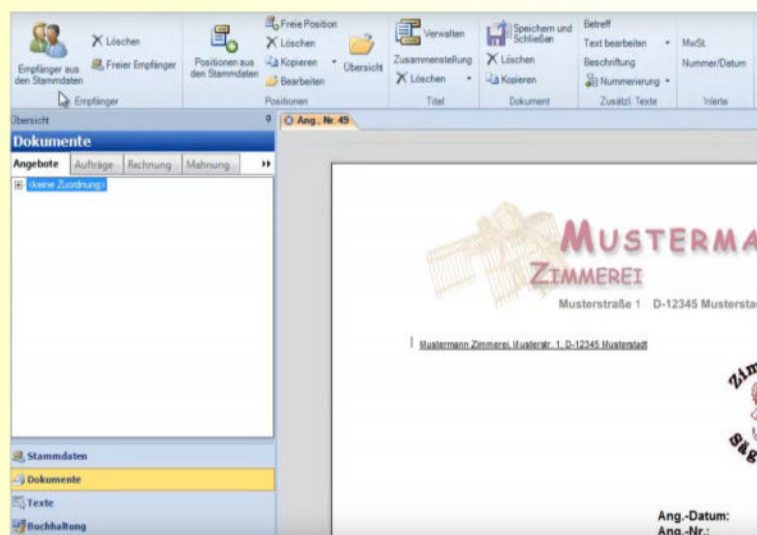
Empfänger aus den Stammdaten
Löschen
Freier Empfänger
Empfänger
Positionen aus den Stammdaten
Freie Position
Löschen
Kopieren
Bearbeiten
Übersicht
Positionen
Verwalten
Zusammenstellung
Löschen
Titel
Speichern und Schließen
Löschen
Kopieren
Dokument
Betreff
Text bearbeiten
Beschriftung
Nummerierung
Zusätzl. Texte
MwSt.
Nummer/Datum
Werte

Übersicht
Dokumente
Angebote | Aufträge | Rechnung | Mahnung
<keine Zuordnung>

Stammdaten
Dokumente
Texte
Buchhaltung

Ang., Nr. 49

MUSTERMA
ZIMMEREI
Musterstraße 1 D-12345 Musterstad

Mustermann Zimmerei, Musterstr. 1, D-12345 Musterstadt

Zim
Säg

Ang.-Datum:
Ang.-Nr.: